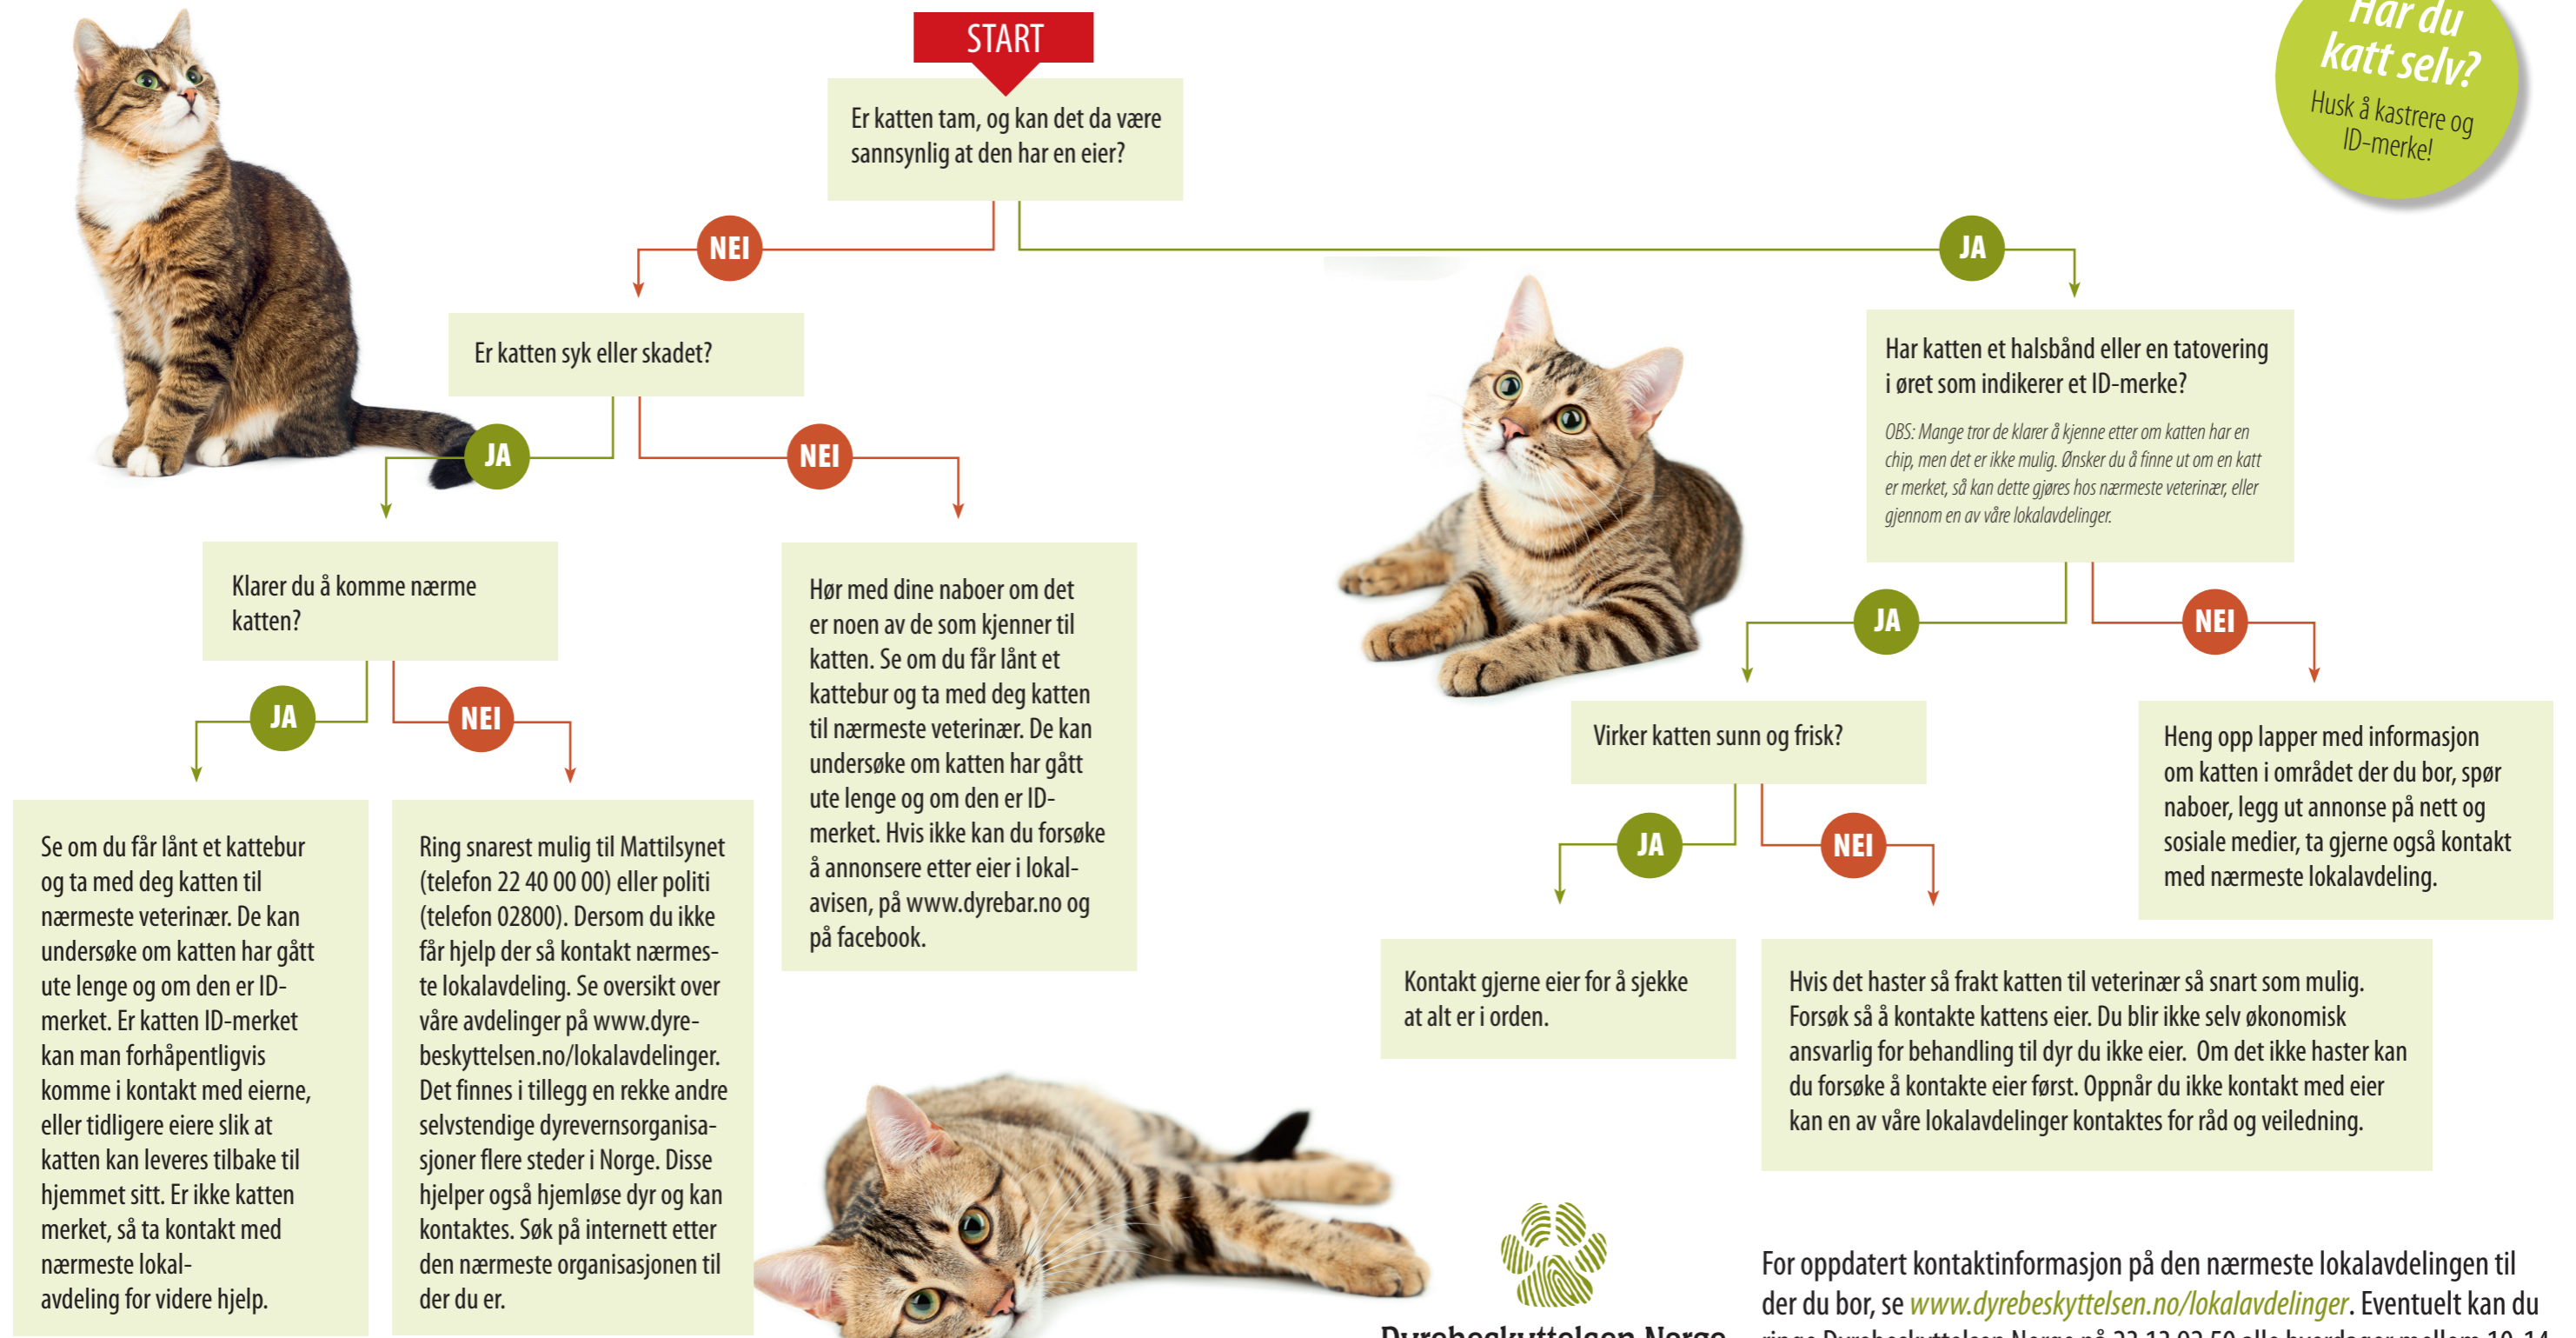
Har du katt selv?
Husk å kastrere og ID-merke!

START

Er katten tam, og kan det da være sannsynlig at den har en eier?

NEI

JA

Er katten syk eller skadet?

JA

NEI

Klarer du å komme nærme katten?

JA

NEI

Se om du får lånt et kattebur og ta med deg katten til nærmeste veterinær. De kan undersøke om katten har gått ute lenge og om den er ID-merket. Er katten ID-merket kan man forhåpentligvis komme i kontakt med eierne, eller tidligere eiere slik at katten kan leveres tilbake til hjemmet sitt. Er ikke katten merket, så ta kontakt med nærmeste lokalavdeling for videre hjelp.

Ring snarest mulig til Mattilsynet (telefon 22 40 00 00) eller politi (telefon 02800). Dersom du ikke får hjelp der så kontakt nærmeste lokalavdeling. Se oversikt over våre avdelinger på www.dyrebeskyttelsen.no/lokalavdelinger. Det finnes i tillegg en rekke andre selvstendige dyrevernsorganisasjoner flere steder i Norge. Disse hjelper også hjemløse dyr og kan kontaktes. Søk på internett etter den nærmeste organisasjonen til der du er.

Hør med dine naboer om det er noen av de som kjenner til katten. Se om du får lånt et kattebur og ta med deg katten til nærmeste veterinær. De kan undersøke om katten har gått ute lenge og om den er ID-merket. Hvis ikke kan du forsøke å annonsere etter eier i lokalavisen, på www.dyrebar.no og på facebook.

Har katten et halsbånd eller en tatovering i øret som indikerer et ID-merke?

OBS: Mange tror de klarer å kjenne etter om katten har en chip, men det er ikke mulig. Ønsker du å finne ut om en katt er merket, så kan dette gjøres hos nærmeste veterinær, eller gjennom en av våre lokalavdelinger.

JA

NEI

Virker katten sunn og frisk?

Heng opp lapper med informasjon om katten i området der du bor, spør naboer, legg ut annonse på nett og sosiale medier, ta gjerne også kontakt med nærmeste lokalavdeling.

JA

NEI

Kontakt gjerne eier for å sjekke at alt er i orden.

Hvis det haster så frakt katten til veterinær så snart som mulig. Forsøk så å kontakte kattens eier. Du blir ikke selv økonomisk ansvarlig for behandling til dyr du ikke eier. Om det ikke haster kan du forsøke å kontakte eier først. Oppnår du ikke kontakt med eier kan en av våre lokalavdelinger kontaktes for råd og veiledning.

Dyrebeskyttelsen Norge

For oppdatert kontaktinformasjon på den nærmeste lokalavdelingen til der du bor, se www.dyrebeskyttelsen.no/lokalavdelinger. Eventuelt kan du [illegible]